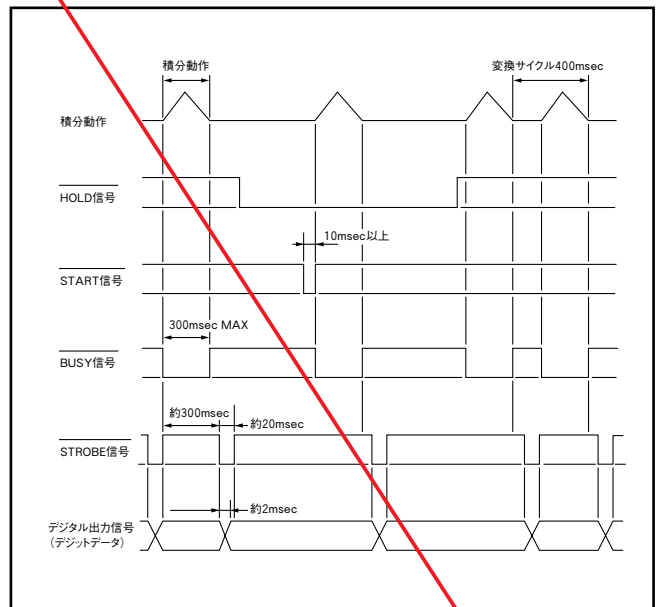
積分動作

変換サイクル400msec

積分動作

$\overline{\text{HOLD}}$信号

10msec以上

$\overline{\text{START}}$信号

300msec MAX

$\overline{\text{BUSY}}$信号

約300msec

約20msec

$\overline{\text{STROBE}}$信号

約2msec

デジタル出力信号
（デジットデータ）